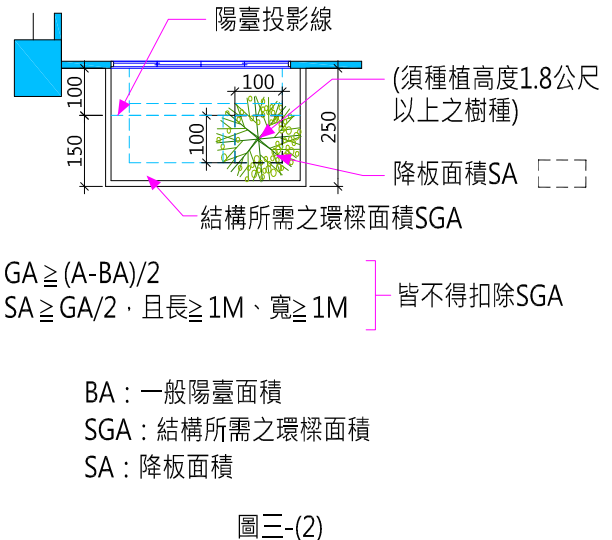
陽臺投影線

100
100
100
150
250

(須種植高度1.8公尺以上之樹種)

降板面積SA

結構所需之環梯面積SGA

GA ≧ (A-BA)/2
SA ≧ GA/2，且長≧ 1M、寬≧ 1M

皆不得扣除SGA

BA：一般陽臺面積
SGA：結構所需之環樑面積
SA：降板面積

圖三-(2)